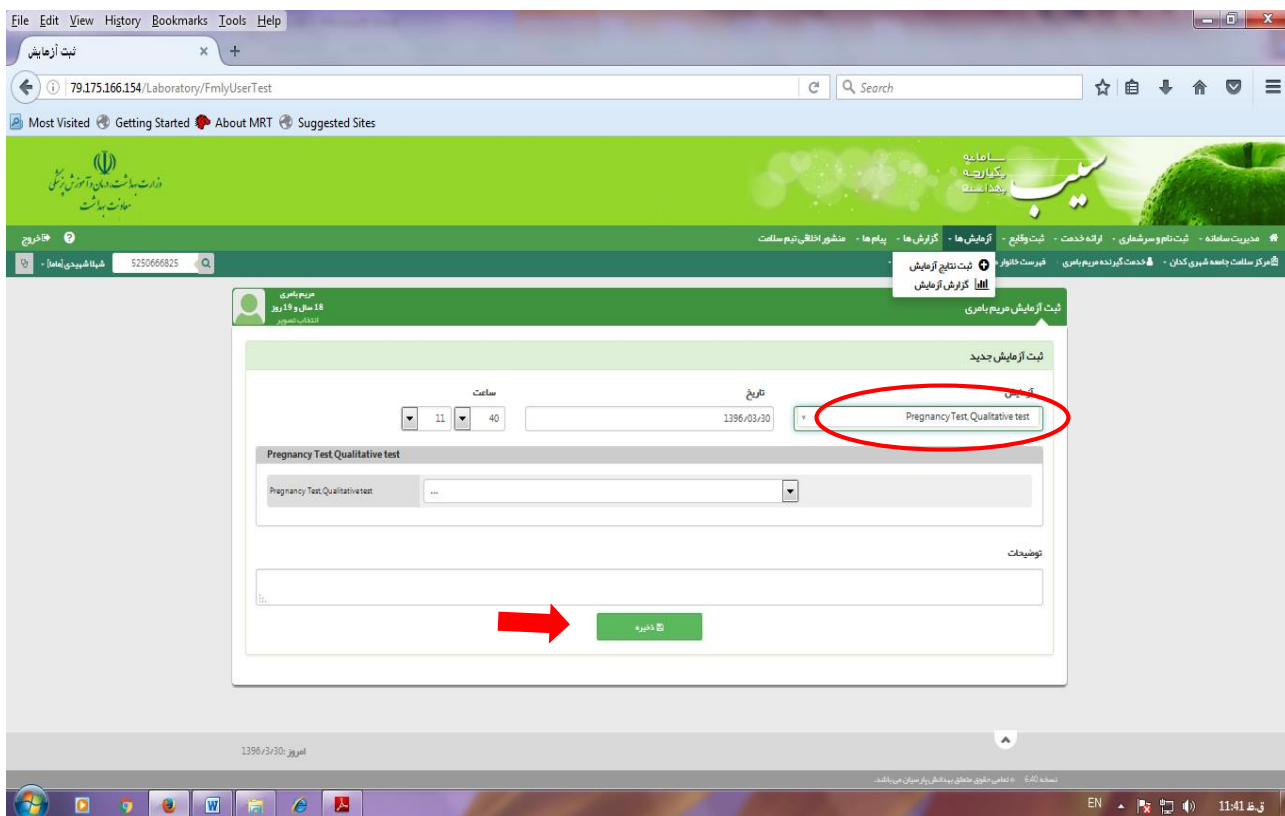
File Edit View History Bookmarks Tools Help

ثبت آزمایش ×

79.175.166.154/Laboratory/FmlyUserTest

Search

Most Visited Getting Started About MRT Suggested Sites

وزارت بهداشت، درمان و آموزش پزشکی
معاونت بهداشت

سامانه یکپارچه بهداشت
سیب

خروج

مدیریت سامانه - ثبت نام و سرشماری - ارائه خدمت - ثبت وقایع - آزمایش ها - گزارش ها - پیام ها - منشور اخلاقی تیم سلامت

مرکز سلامت جامعه شهری کدان - خدمت گیرنده مریم باسری - فهرست خانوار

ثبت نتایج آزمایش
گزارش آزمایش

شیلا شهیدی [ماما] - 5250666825

مریم باسری
18 سال و 19 روز
انتخاب تصویر

ثبت آزمایش مریم باسری

ثبت آزمایش جدید

آزمایش
Pregnancy Test, Qualitative test

تاریخ
1396/03/30

ساعت
11 40

Pregnancy Test, Qualitative test

Pregnancy Test, Qualitative test ...

توضیحات

ذخیره

امروز: 1396/3/30

نسخه 6.40 © تمامی حقوق متعلق به دانش پارسیان می باشد.

EN 11:41 ق.ظ